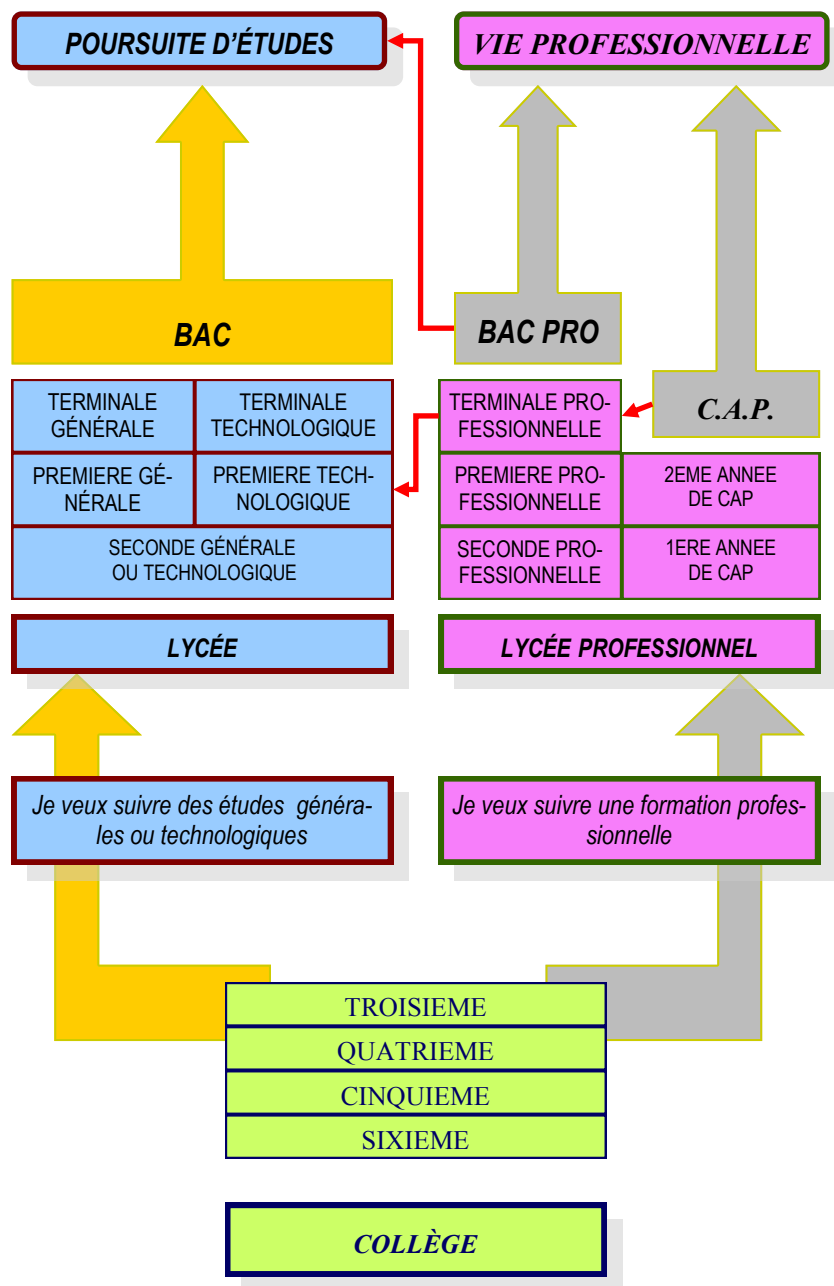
POURSUITE D'ÉTUDES

VIE PROFESSIONNELLE

BAC

BAC PRO

C.A.P.

TERMINALE GÉNÉRALE

TERMINALE TECHNOLOGIQUE

PREMIERE GÉNÉRALE

PREMIERE TECHNOLOGIQUE

SECONDE GÉNÉRALE OU TECHNOLOGIQUE

TERMINALE PROFESSIONNELLE

PREMIERE PROFESSIONNELLE

2EME ANNEE DE CAP

SECONDE PROFESSIONNELLE

1ERE ANNEE DE CAP

LYCÉE

LYCÉE PROFESSIONNEL

Je veux suivre des études générales ou technologiques

Je veux suivre une formation professionnelle

TROISIEME

QUATRIEME

CINQUIEME

SIXIEME

COLLÈGE